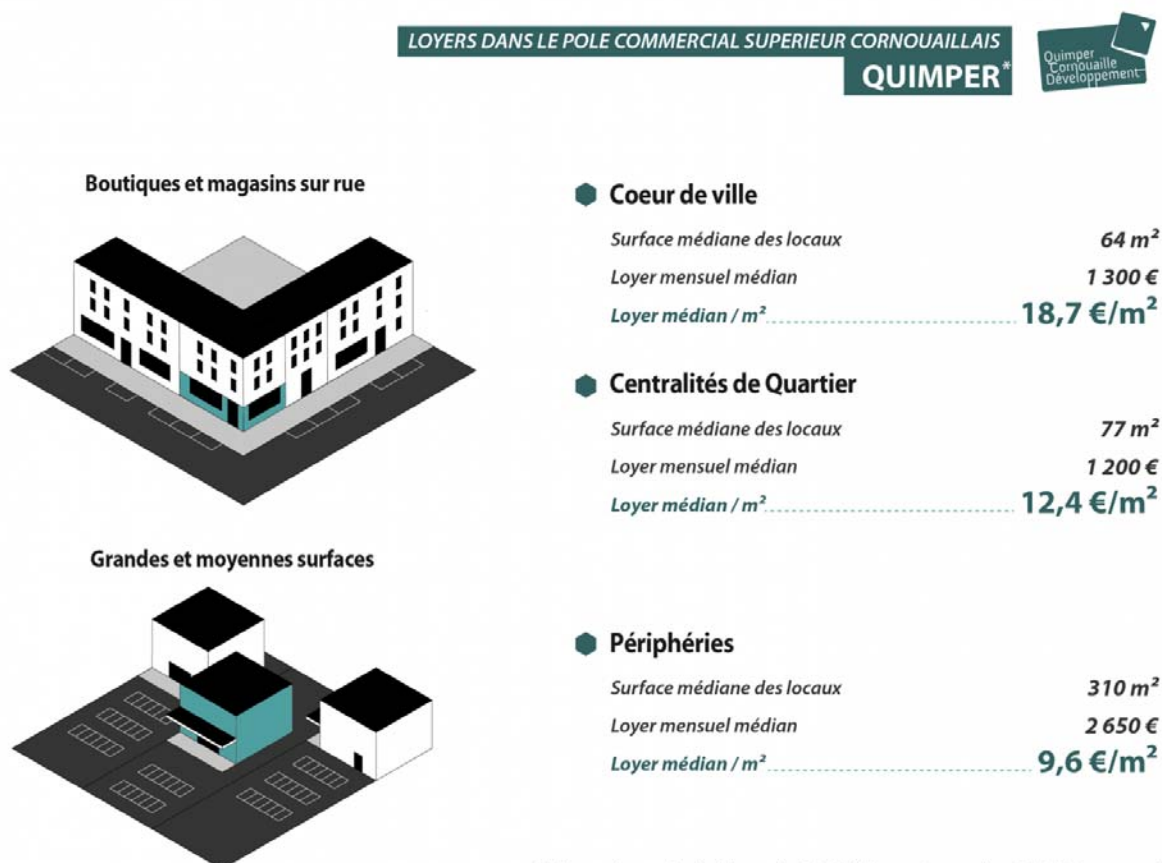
LOYERS DANS LE POLE COMMERCIAL SUPERIEUR CORNOUAILLAIS
QUIMPER*

Quimper Cornouaille Développement

Boutiques et magasins sur rue

Coeur de ville

Surface médiane des locaux 64 m²

Loyer mensuel médian 1 300 €

Loyer médian / m² 18,7 €/m²

Centralités de Quartier

Surface médiane des locaux 77 m²

Loyer mensuel médian 1 200 €

Loyer médian / m² 12,4 €/m²

Grandes et moyennes surfaces

Périphéries

Surface médiane des locaux 310 m²

Loyer mensuel médian 2 650 €

Loyer médian / m² 9,6 €/m²